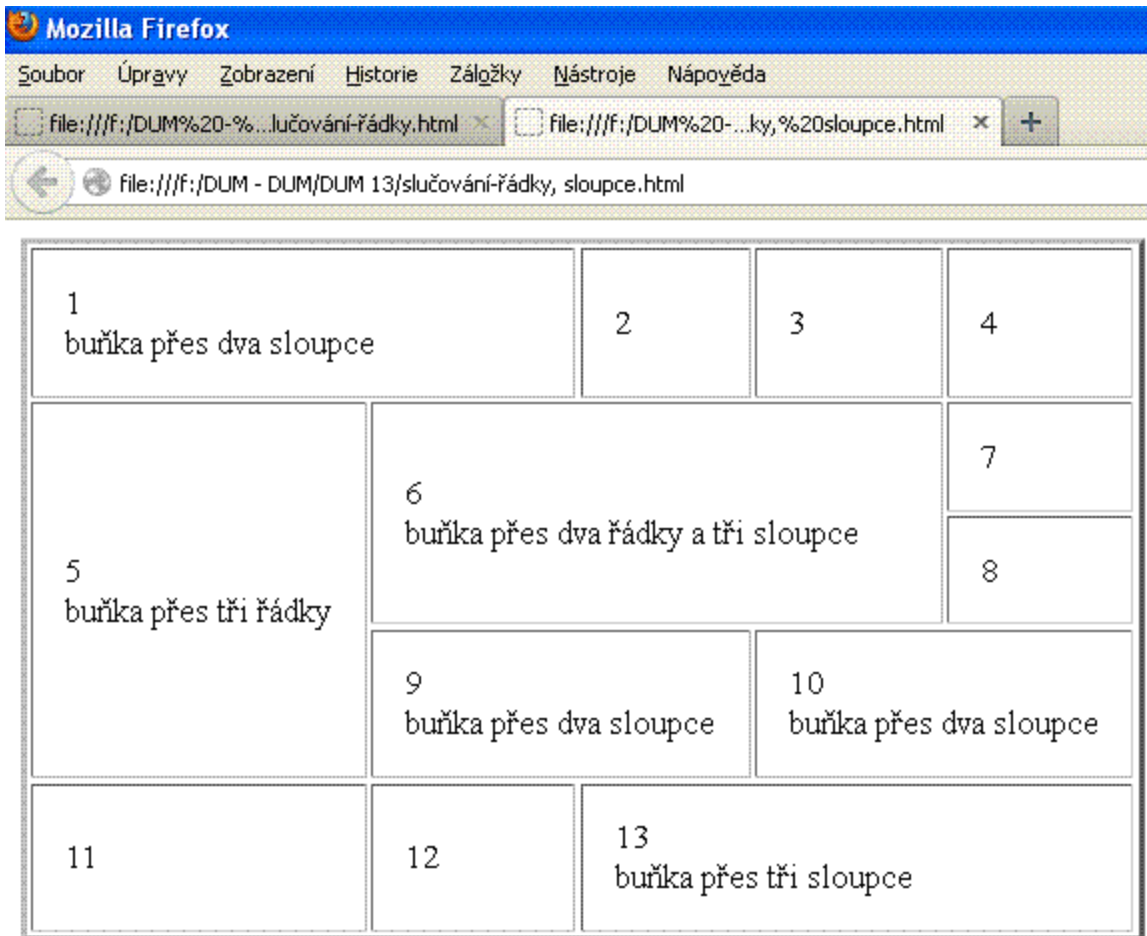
Mozilla Firefox

Soubor Úpravy Zobrazení Historie Záložky Nástroje Nápověda

file:///f:/DUM%20-%...lučování-řádky.html ×
file:///f:/DUM%20-...ky,%20sloupce.html ×
+

file:///f:/DUM - DUM/DUM 13/slučování-řádky, sloupce.html

| 1 buňka přes dva sloupce | | 2 | 3 | 4 |
|---|---|---|---|---|
| 5 buňka přes tři řádky | 6 buňka přes dva řádky a tři sloupce | | | 7 |
| | | | | 8 |
| | 9 buňka přes dva sloupce | | 10 buňka přes dva sloupce | |
| 11 | 12 | 13 buňka přes tři sloupce | | |